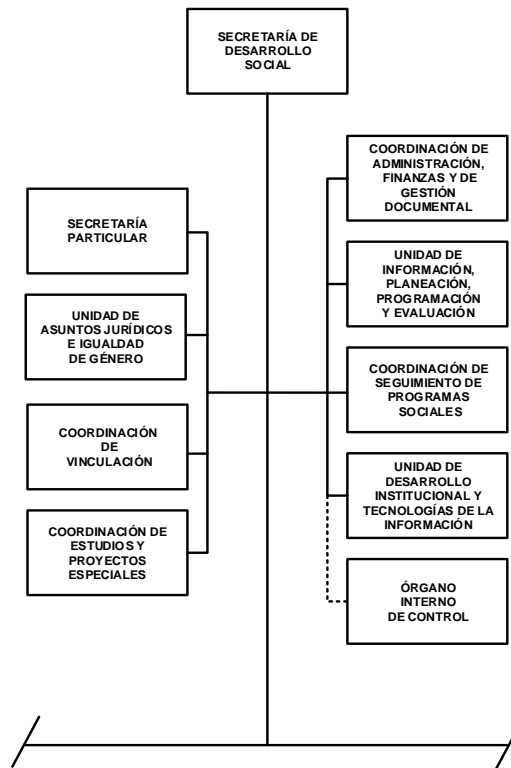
SECRETARÍA DE DESARROLLO SOCIAL

SECRETARÍA PARTICULAR

UNIDAD DE ASUNTOS JURÍDICOS E IGUALDAD DE GÉNERO

COORDINACIÓN DE VINCULACIÓN

COORDINACIÓN DE ESTUDIOS Y PROYECTOS ESPECIALES

COORDINACIÓN DE ADMINISTRACIÓN, FINANZAS Y DE GESTIÓN DOCUMENTAL

UNIDAD DE INFORMACIÓN, PLANEACIÓN, PROGRAMACIÓN Y EVALUACIÓN

COORDINACIÓN DE SEGUIMIENTO DE PROGRAMAS SOCIALES

UNIDAD DE DESARROLLO INSTITUCIONAL Y TECNOLOGÍAS DE LA INFORMACIÓN

ÓRGANO INTERNO DE CONTROL